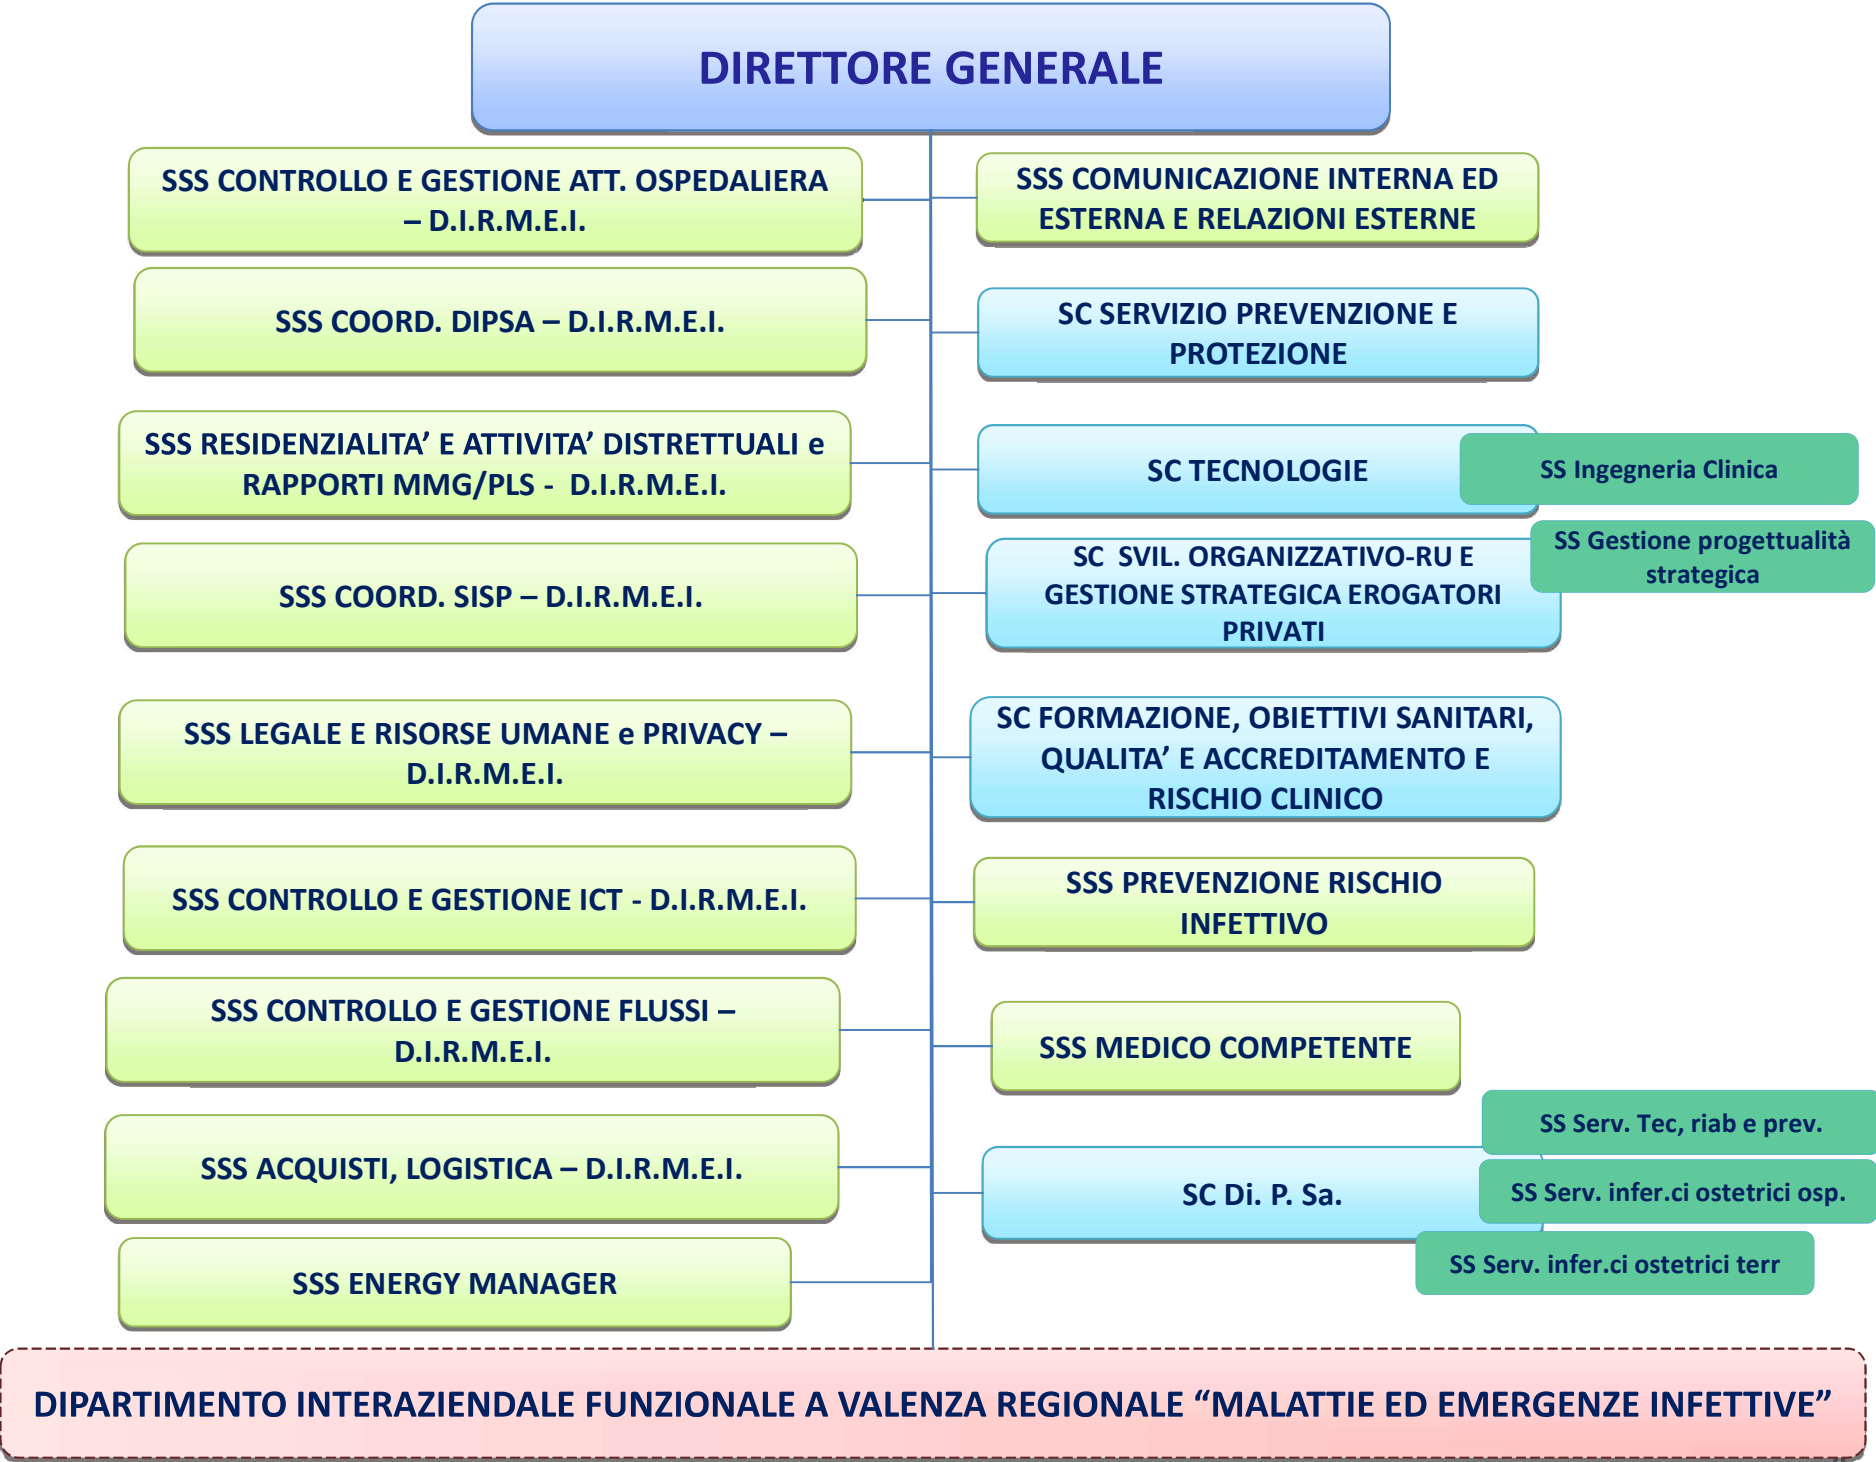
DIRETTORE GENERALE

SSS CONTROLLO E GESTIONE ATT. OSPEDALIERA – D.I.R.M.E.I.

SSS COORD. DIPSA – D.I.R.M.E.I.

SSS RESIDENZIALITA' E ATTIVITA' DISTRETTUALI e RAPPORTI MMG/PLS - D.I.R.M.E.I.

SSS COORD. SISP – D.I.R.M.E.I.

SSS LEGALE E RISORSE UMANE e PRIVACY – D.I.R.M.E.I.

SSS CONTROLLO E GESTIONE ICT - D.I.R.M.E.I.

SSS CONTROLLO E GESTIONE FLUSSI – D.I.R.M.E.I.

SSS ACQUISTI, LOGISTICA – D.I.R.M.E.I.

SSS ENERGY MANAGER

SSS COMUNICAZIONE INTERNA ED ESTERNA E RELAZIONI ESTERNE

SC SERVIZIO PREVENZIONE E PROTEZIONE

SC TECNOLOGIE

SS Ingegneria Clinica

SC SVIL. ORGANIZZATIVO-RU E GESTIONE STRATEGICA EROGATORI PRIVATI

SS Gestione progettualità strategica

SC FORMAZIONE, OBIETTIVI SANITARI, QUALITA' E ACCREDITAMENTO E RISCHIO CLINICO

SSS PREVENZIONE RISCHIO INFETTIVO

SSS MEDICO COMPETENTE

SS Serv. Tec, riab e prev.

SC Di. P. Sa.

SS Serv. infer.ci ostetrici osp.

SS Serv. infer.ci ostetrici terr

DIPARTIMENTO INTERAZIENDALE FUNZIONALE A VALENZA REGIONALE “MALATTIE ED EMERGENZE INFETTIVE”